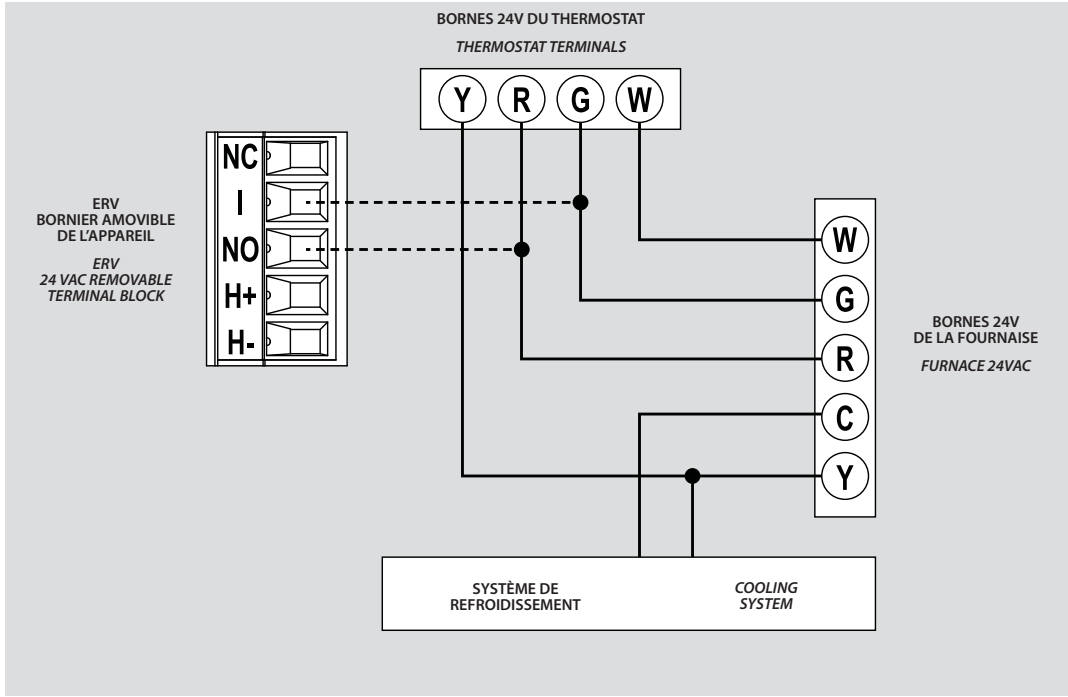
BORNES 24V DU THERMOSTAT

THERMOSTAT TERMINALS

Y R G W

NC
I
NO
H+
H-

ERV
BORNIER AMOVIBLE
DE L'APPAREIL

ERV
24 VAC REMOVABLE
TERMINAL BLOCK

W
G
R
C
Y

BORNES 24V
DE LA FOURNAISE

FURNACE 24VAC

SYSTÈME DE
REFROIDISSEMENT

COOLING
SYSTEM